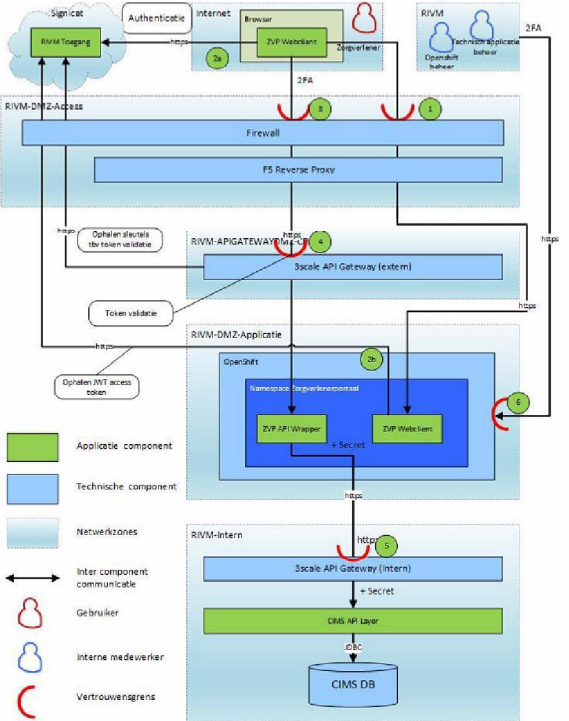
Signicat

RIVM Toegang

Authenticatie

https

Internet

Browser

ZVP Webclient

2a

Zorgverlener

RIVM

Openshift beheer

Technisch applicatie beheer

2FA

2FA

3

1

RIVM-DMZ-Access

Firewall

F5 Reverse Proxy

https

Ophalen sleutels tbv token validatie

RIVM-APIGATEWAY-DMZ-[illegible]

https

4

3scale API Gateway (extern)

https

Token validatie

https

RIVM-DMZ-Applicatie

https

Ophalen JWT access token

OpenShift

2b

Namespace Zorgverlenersportaal

ZVP API Wrapper

ZVP Webclient

+ Secret

6

https

RIVM-Intern

https

5

3scale API Gateway (intern)

+ Secret

CIMS API Layer

JDBC

CIMS DB

Applicatie component

Technische component

Netwerkzones

Inter component communicatie

Gebruiker

Interne medewerker

Vertrouwensgrens